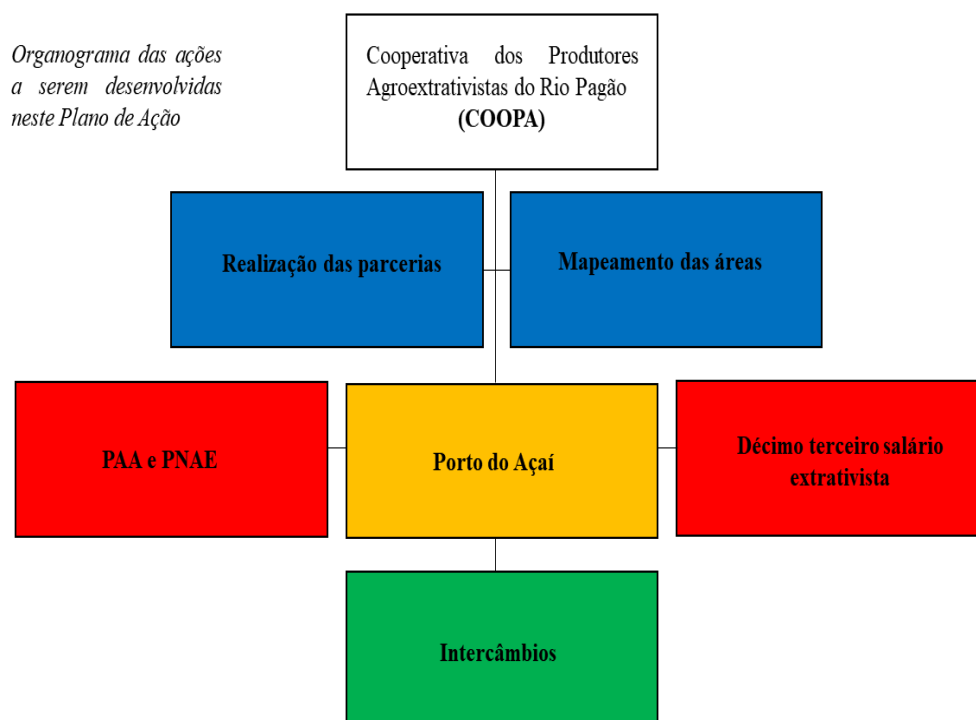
Organograma das ações a serem desenvolvidas neste Plano de Ação

Cooperativa dos Produtores Agroextrativistas do Rio Pagão
(COOPA)

Realização das parcerias

Mapeamento das áreas

PAA e PNAE

Porto do Açaí

Décimo terceiro salário extrativista

Intercâmbios